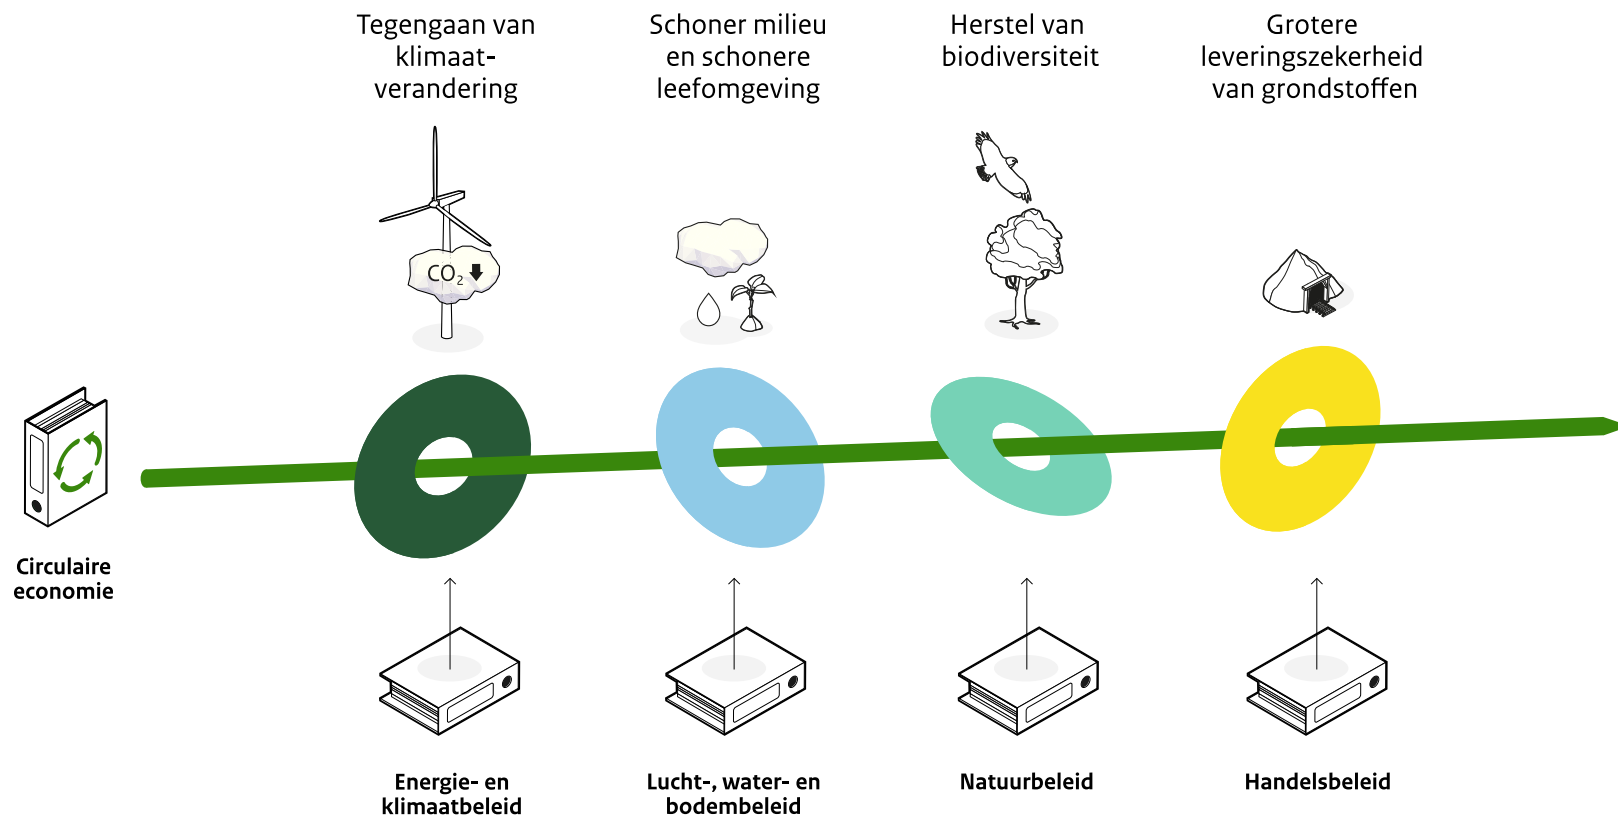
Tegengaan van klimaatverandering

Schoner milieu en schonere leefomgeving

Herstel van biodiversiteit

Grotere leveringszekerheid van grondstoffen

$CO_2$

Circulaire economie

Energie- en klimaatbeleid

Lucht-, water- en bodembeleid

Natuurbeleid

Handelsbeleid